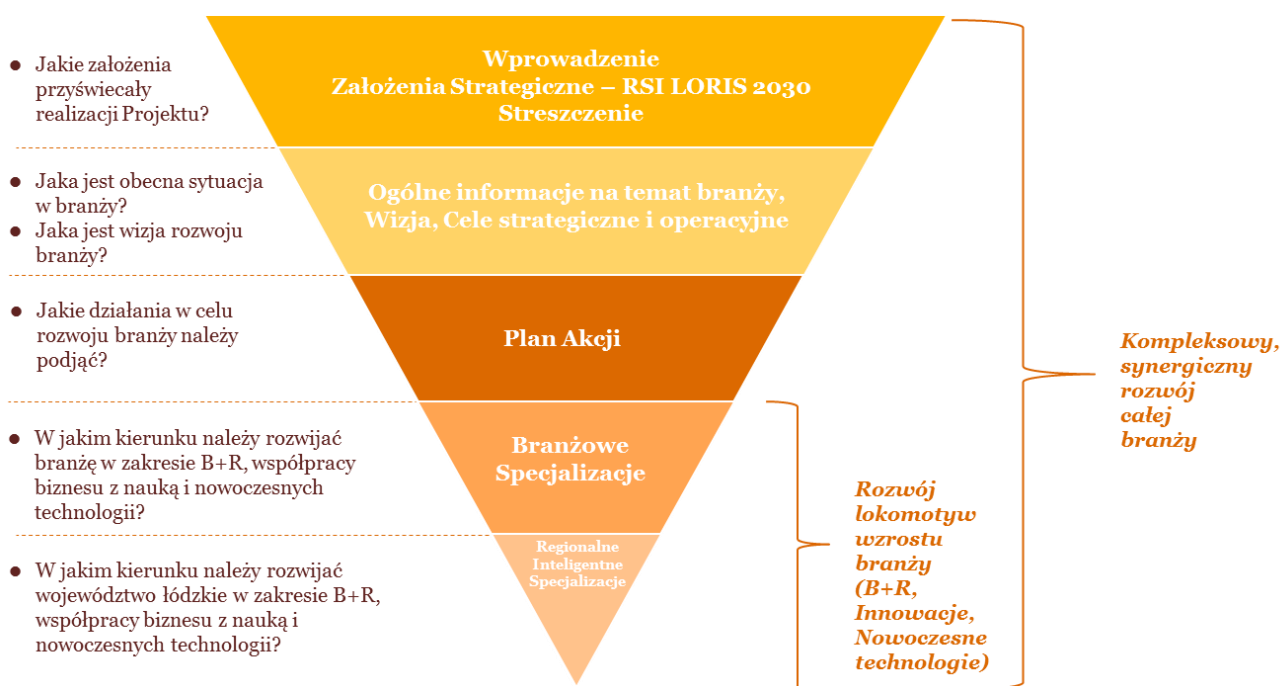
Jakie założenia przyświecały realizacji Projektu?

Jaka jest obecna sytuacja w branży?

Jaka jest wizja rozwoju branży?

Jakie działania w celu rozwoju branży należy podjąć?

W jakim kierunku należy rozwijać branżę w zakresie B+R, współpracy biznesu z nauką i nowoczesnych technologii?

W jakim kierunku należy rozwijać województwo łódzkie w zakresie B+R, współpracy biznesu z nauką i nowoczesnych technologii?

Wprowadzenie
Założenia Strategiczne – RSI LORIS 2030
Streszczenie

Ogólne informacje na temat branży, Wizja, Cele strategiczne i operacyjne

Plan Akcji

Branżowe Specjalizacje

Regionalne Inteligentne Specjalizacje

Kompleksowy, synergiczny rozwój całej branży

Rozwój lokomotyw wzrostu branży (B+R, Innowacje, Nowoczesne technologie)